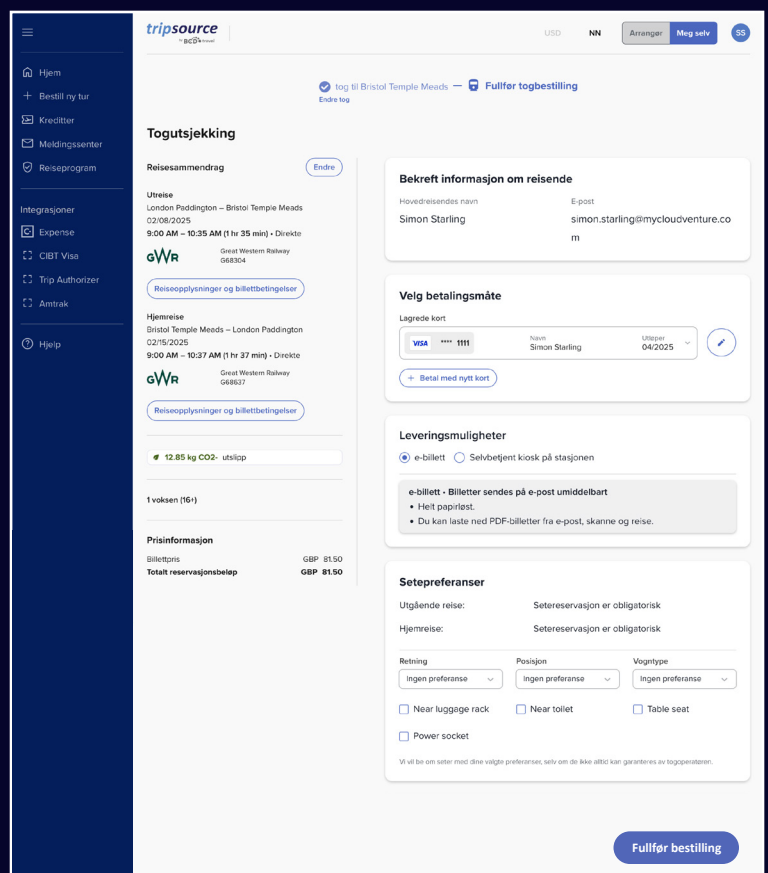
tripsource
by BCD travel

USD NN Arrangør Meg selv SS

Hjem
Bestill ny tur
Kreditter
Meldingssenter
Reiseprogram

Integrasjoner
Expense
CIBT Visa
Trip Authorizer
Amtrak

Hjelp

tog til Bristol Temple Meads — Fullfør togbestilling
Endre tog

Togutsjekking

Reisesammendrag
Endre

Utreise
London Paddington – Bristol Temple Meads
02/08/2025
9:00 AM – 10:35 AM (1 hr 35 min) • Direkte
GWR
Great Western Railway
G68304
Reiseopplysninger og billettbetingelser

Hjemreise
Bristol Temple Meads – London Paddington
02/15/2025
9:00 AM – 10:37 AM (1 hr 37 min) • Direkte
GWR
Great Western Railway
G68637
Reiseopplysninger og billettbetingelser

12.85 kg CO2- utslipp

1 voksen (16+)

Prisinformasjon
| Billettpris | GBP 81.50 |
|---|---|
| Totalt reservasjonsbeløp | GBP 81.50 |

Bekreft informasjon om reisende
Hovedreisendes navn
Simon Starling
E-post
simon.starling@mycloudventure.com

Velg betalingsmåte
Lagrede kort
VISA **** 1111
Navn
Simon Starling
Utløper
04/2025
+ Betal med nytt kort

Leveringsmuligheter
e-billett
Selvbetjent kiosk på stasjonen
e-billett • Billetter sendes på e-post umiddelbart
• Helt papirløst.
• Du kan laste ned PDF-billetter fra e-post, skanne og reise.

Setepreferanser
Utgående reise: Setereservasjon er obligatorisk
Hjemreise: Setereservasjon er obligatorisk

Retning
Ingen preferanse
Posisjon
Ingen preferanse
Vogntype
Ingen preferanse

Near luggage rack
Near toilet
Table seat
Power socket

Vi vil be om seter med dine valgte preferanser, selv om de ikke alltid kan garanteres av togoperatøren.

Fullfør bestilling